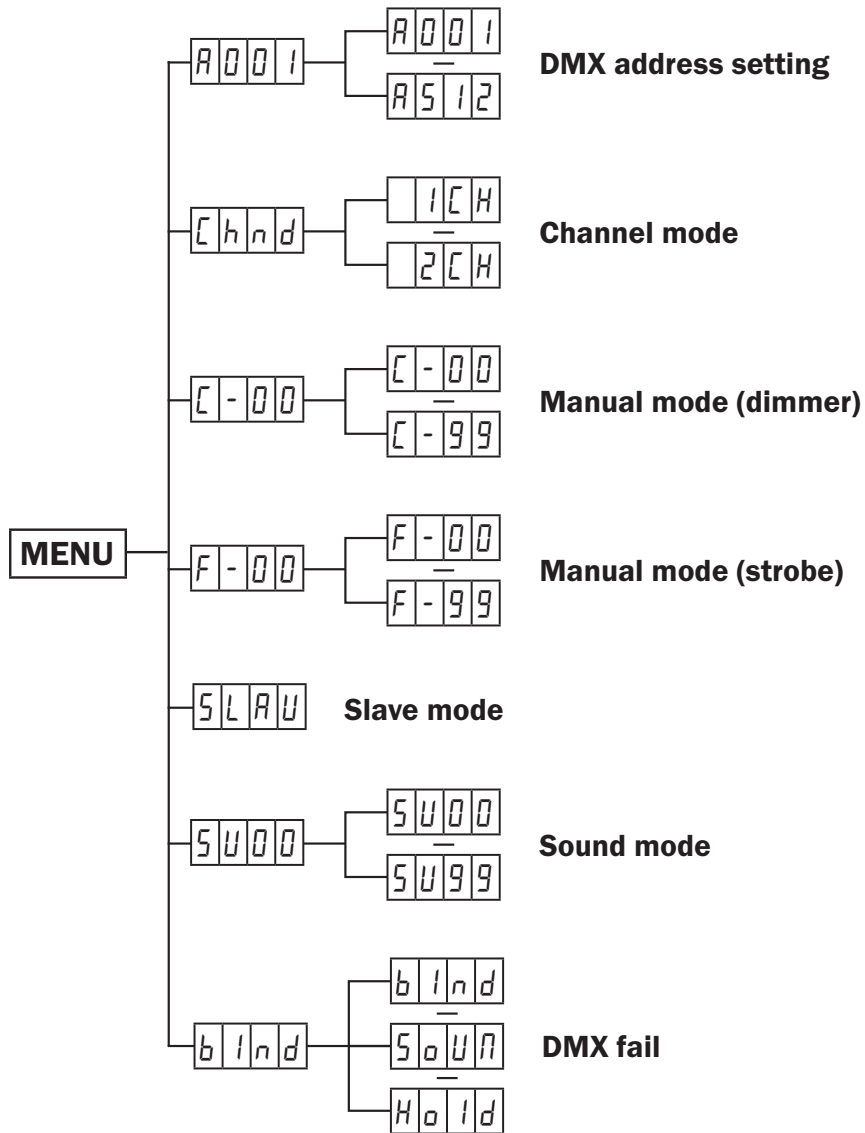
MENU

A001
A001
—
A512
DMX address setting

Chnd
1CH
—
2CH
Channel mode

C-00
C-00
—
C-99
Manual mode (dimmer)

F-00
F-00
—
F-99
Manual mode (strobe)

SLAU
Slave mode

SU00
SU00
—
SU99
Sound mode

bInd
bInd
—
SoUN
—
HoId
DMX fail